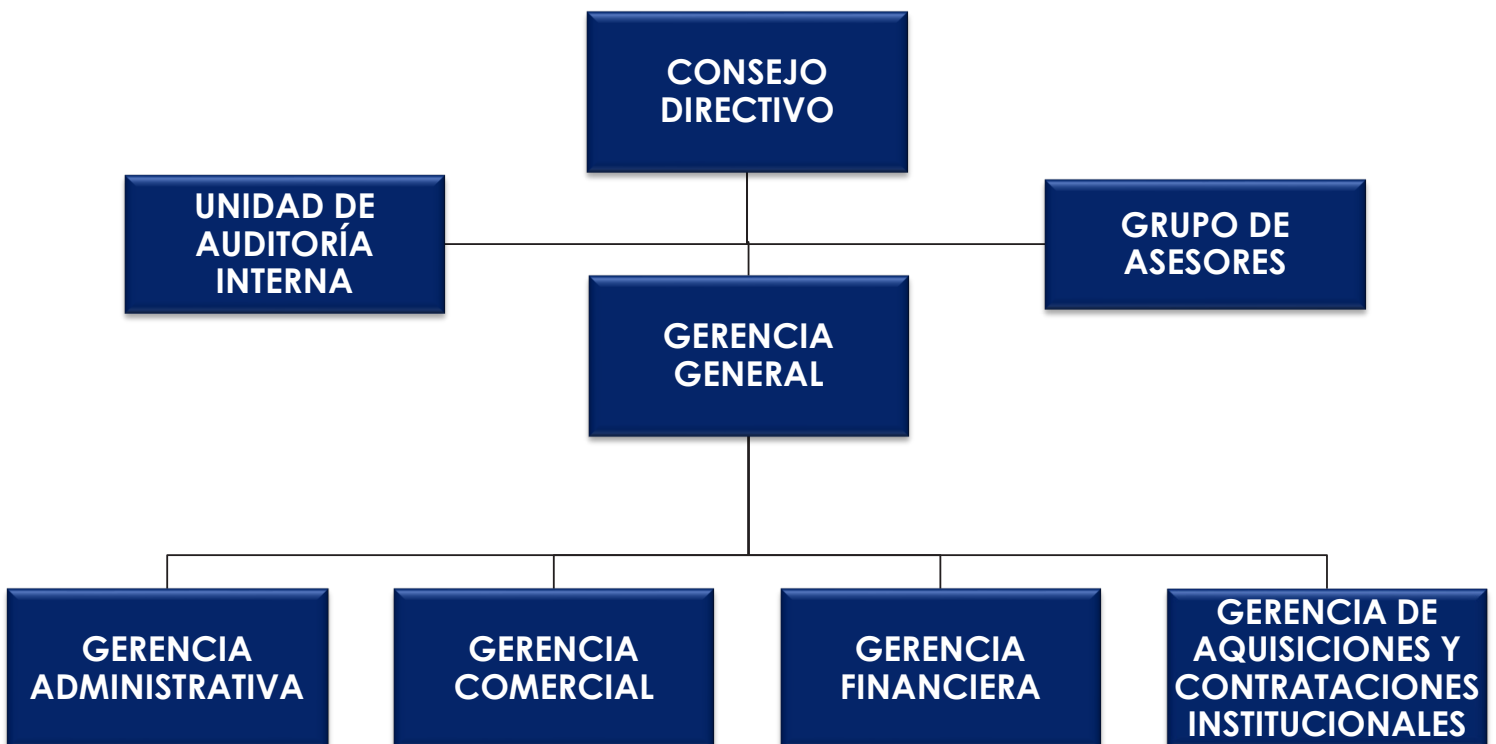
CONSEJO DIRECTIVO

UNIDAD DE AUDITORÍA INTERNA

GRUPO DE ASESORES

GERENCIA GENERAL

GERENCIA ADMINISTRATIVA

GERENCIA COMERCIAL

GERENCIA FINANCIERA

GERENCIA DE AQUISICIONES Y CONTRATACIONES INSTITUCIONALES